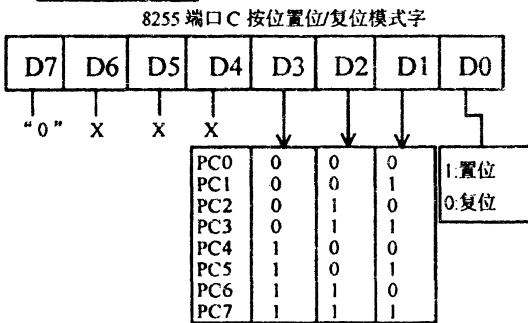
8255 端口 C 按位置位/复位模式字

| D7 | D6 | D5 | D4 | D3 | D2 | D1 | D0 |
|---|---|---|---|---|---|---|---|
| "0" | X | X | X | | | | |

| | D3 | D2 | D1 |
|---|---|---|---|
| PC0 | 0 | 0 | 0 |
| PC1 | 0 | 0 | 1 |
| PC2 | 0 | 1 | 0 |
| PC3 | 0 | 1 | 1 |
| PC4 | 1 | 0 | 0 |
| PC5 | 1 | 0 | 1 |
| PC6 | 1 | 1 | 0 |
| PC7 | 1 | 1 | 1 |

1:置位
0:复位